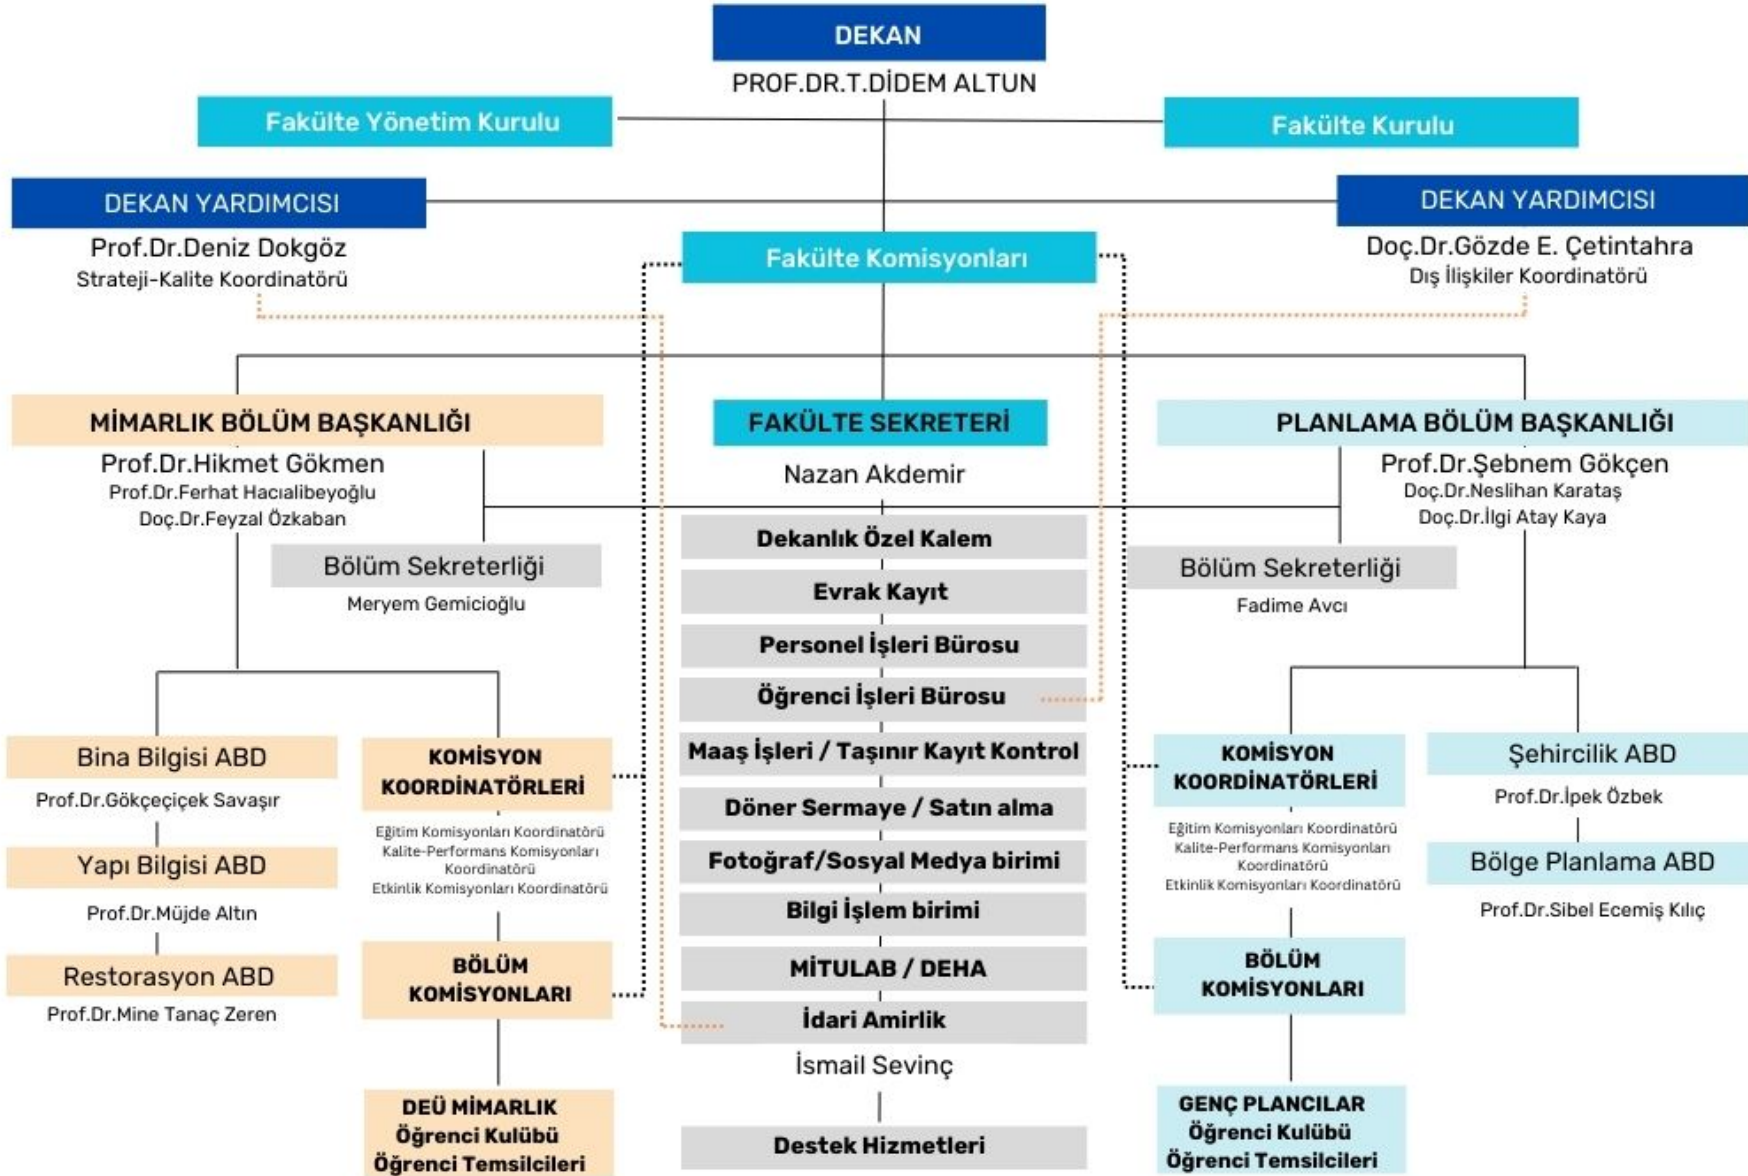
DEKAN
PROF.DR.T.DİDEM ALTUN

Fakülte Yönetim Kurulu

Fakülte Kurulu

DEKAN YARDIMCISI
Prof.Dr.Deniz Dokgöz
Strateji-Kalite Koordinatörü

Fakülte Komisyonları

DEKAN YARDIMCISI
Doç.Dr.Gözde E. Çetintahra
Dış İlişkiler Koordinatörü

MİMARLIK BÖLÜM BAŞKANLIĞI
Prof.Dr.Hikmet Gökmen
Prof.Dr.Ferhat Hacıalibeyoğlu
Doç.Dr.Feyzal Özkaban

Bölüm Sekreterliği
Meryem Gemicioğlu

Bina Bilgisi ABD
Prof.Dr.Gökçeçiçek Savaşır

Yapı Bilgisi ABD
Prof.Dr.Müjde Altın

Restorasyon ABD
Prof.Dr.Mine Tanaç Zeren

KOMİSYON KOORDİNATÖRLERİ
Eğitim Komisyonları Koordinatörü
Kalite-Performans Komisyonları Koordinatörü
Etkinlik Komisyonları Koordinatörü

BÖLÜM KOMİSYONLARI

DEÜ MİMARLIK Öğrenci Kulübü Öğrenci Temsilcileri

FAKÜLTE SEKRETERİ
Nazan Akdemir

Dekanlık Özel Kalem
Evrak Kayıt
Personel İşleri Bürosu
Öğrenci İşleri Bürosu
Maaş İşleri / Taşınır Kayıt Kontrol
Döner Sermaye / Satın alma
Fotoğraf/Sosyal Medya birimi
Bilgi İşlem birimi
MİTULAB / DEHA
İdari Amirlik
İsmail Sevinç
Destek Hizmetleri

PLANLAMA BÖLÜM BAŞKANLIĞI
Prof.Dr.Şebnem Gökçen
Doç.Dr.Neslihan Karataş
Doç.Dr.İlgi Atay Kaya

Bölüm Sekreterliği
Fadime Avcı

KOMİSYON KOORDİNATÖRLERİ
Eğitim Komisyonları Koordinatörü
Kalite-Performans Komisyonları Koordinatörü
Etkinlik Komisyonları Koordinatörü

BÖLÜM KOMİSYONLARI

GENÇ PLANCILAR Öğrenci Kulübü Öğrenci Temsilcileri

Şehircilik ABD
Prof.Dr.İpek Özbek

Bölge Planlama ABD
Prof.Dr.Sibel Ecemiş Kılıç